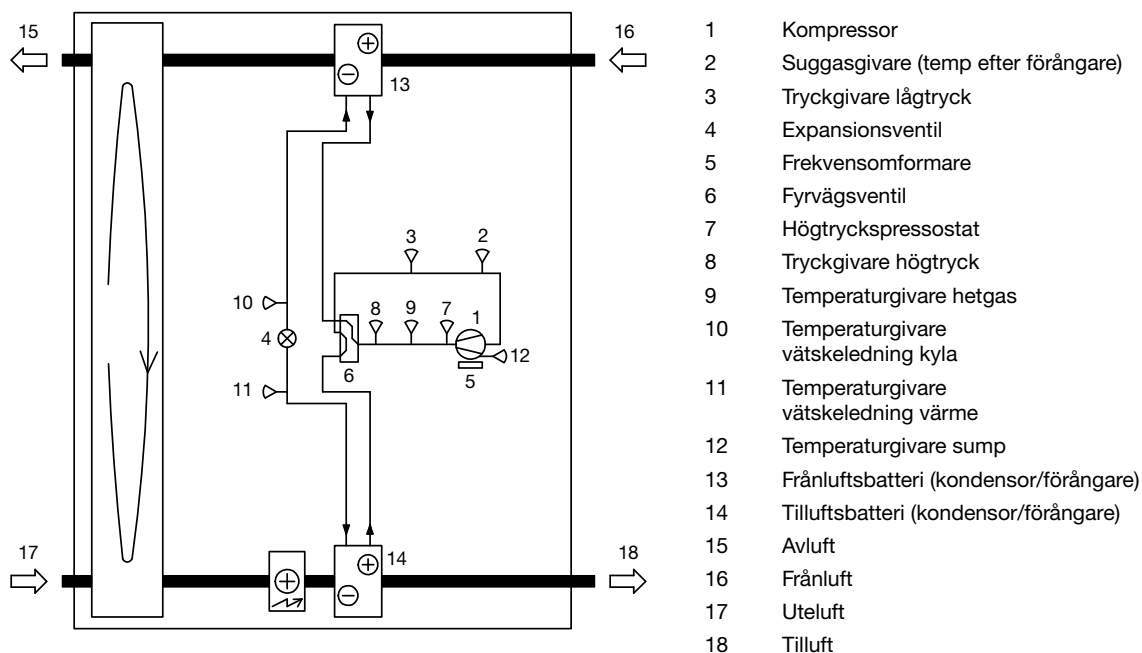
15
16
13
3
2
10
8
9
7
1
4
12
6
5
11
17
14
18

| | |
|---|---|
| 1 | Kompressor |
| 2 | Suggasgivare (temp efter förångare) |
| 3 | Tryckgivare lågtryck |
| 4 | Expansionsventil |
| 5 | Frekvensomformare |
| 6 | Fyrvägsventil |
| 7 | Högtryckspressostat |
| 8 | Tryckgivare högtryck |
| 9 | Temperaturgivare hetgas |
| 10 | Temperaturgivare vätskeledning kyla |
| 11 | Temperaturgivare vätskeledning värme |
| 12 | Temperaturgivare sump |
| 13 | Frånluftsbatteri (kondensor/förångare) |
| 14 | Tilluftsbatteri (kondensor/förångare) |
| 15 | Avluft |
| 16 | Frånluft |
| 17 | Uteluft |
| 18 | Tilluft |